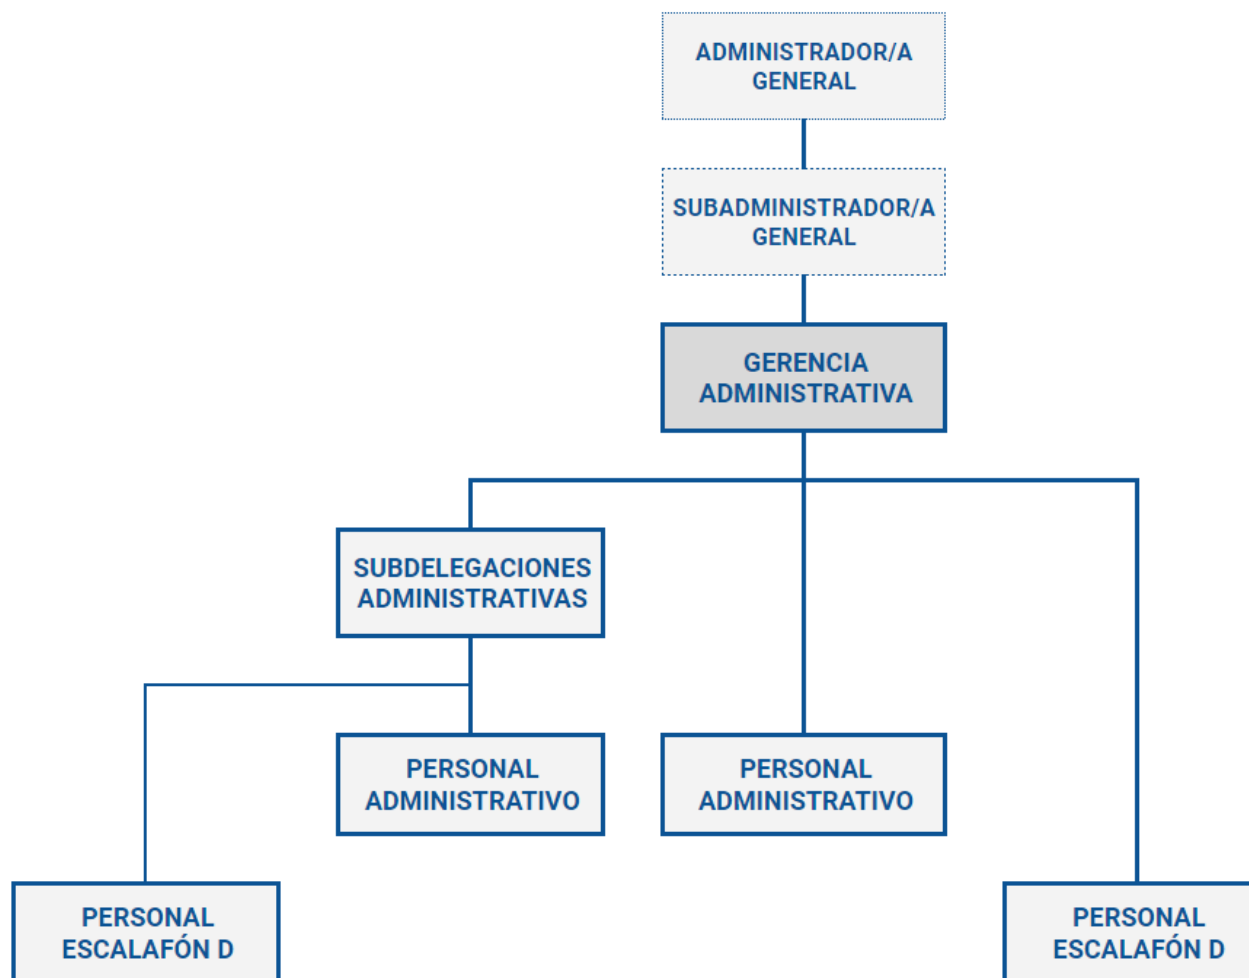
ADMINISTRADOR/A GENERAL

SUBADMINISTRADOR/A GENERAL

GERENCIA ADMINISTRATIVA

SUBDELEGACIONES ADMINISTRATIVAS

PERSONAL ADMINISTRATIVO

PERSONAL ADMINISTRATIVO

PERSONAL ESCALAFÓN D

PERSONAL ESCALAFÓN D